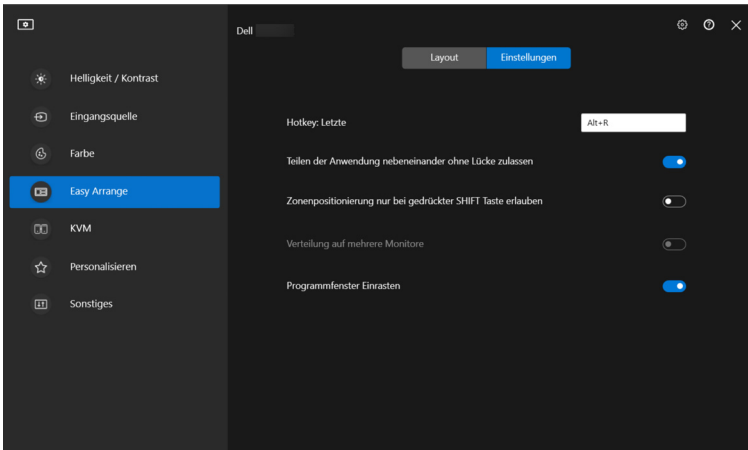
Dell

Layout Einstellungen

Helligkeit / Kontrast

Eingangsquelle

Farbe

Easy Arrange

KVM

Personalisieren

Sonstiges

Hotkey: Letzte

Alt+R

Teilen der Anwendung nebeneinander ohne Lücke zulassen

Zonenpositionierung nur bei gedrückter SHIFT Taste erlauben

Verteilung auf mehrere Monitore

Programmfenster Einrasten